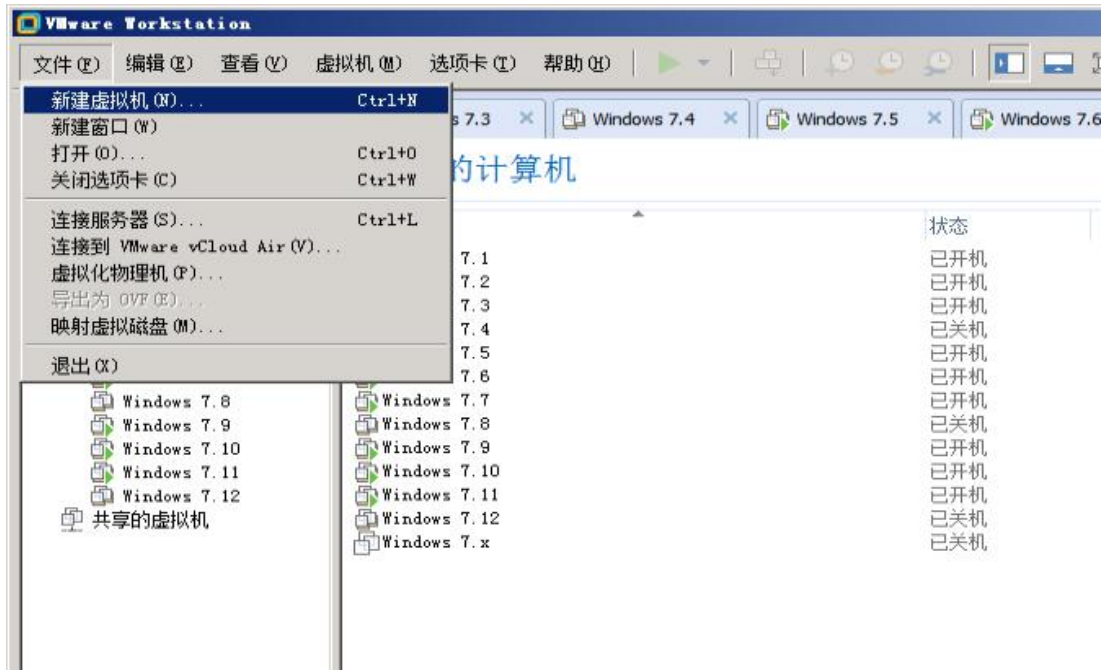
VMware Workstation

文件(F) 编辑(E) 查看(V) 虚拟机(M) 选项卡(T) 帮助(H)

新建虚拟机(N)... Ctrl+N
新建窗口(W)
打开(O)... Ctrl+O
关闭选项卡(C) Ctrl+W
连接服务器(S)... Ctrl+L
连接到 VMware vCloud Air(V)...
虚拟化物理机(P)...
导出为 OVF(E)...
映射虚拟磁盘(M)...
退出(X)

s 7.3 × Windows 7.4 × Windows 7.5 × Windows 7.6

的计算机

状态

| | |
|---|---|
| 7.1 | 已开机 |
| 7.2 | 已开机 |
| 7.3 | 已开机 |
| 7.4 | 已关机 |
| 7.5 | 已开机 |
| 7.6 | 已开机 |
| Windows 7.7 | 已开机 |
| Windows 7.8 | 已关机 |
| Windows 7.9 | 已开机 |
| Windows 7.10 | 已开机 |
| Windows 7.11 | 已开机 |
| Windows 7.12 | 已关机 |
| Windows 7.x | 已关机 |

Windows 7.8
Windows 7.9
Windows 7.10
Windows 7.11
Windows 7.12
共享的虚拟机